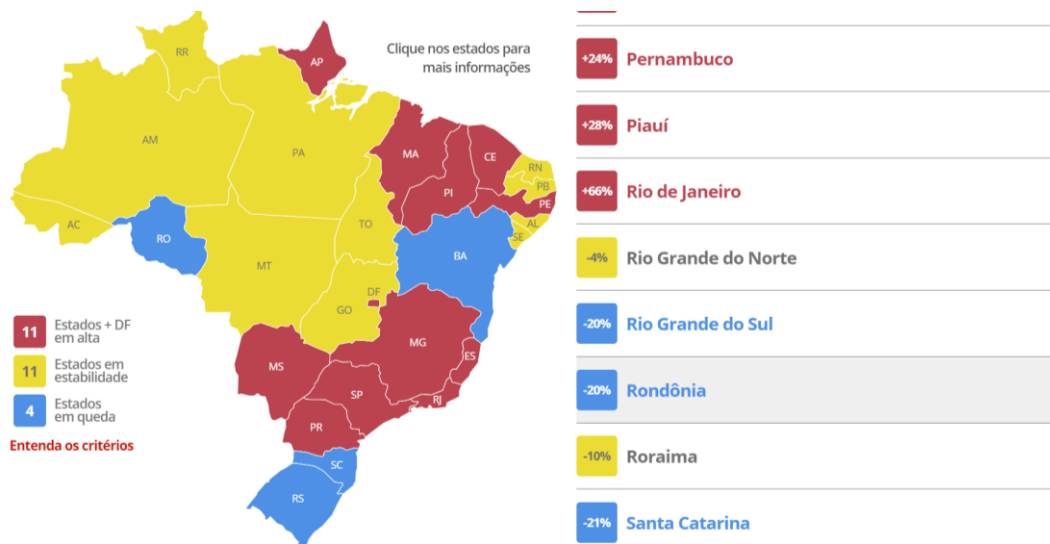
RR
AP
Clique nos estados para mais informações
AM
PA
MA
CE
RN
PB
PI
PE
AC
RO
TO
AL
SE
BA
MT
DF
GO
MG
11 Estados + DF em alta
11 Estados em estabilidade
4 Estados em queda
Entenda os critérios
MS
ES
SP
RJ
PR
SC
RS

+24% Pernambuco
+28% Piauí
+66% Rio de Janeiro
-4% Rio Grande do Norte
-20% Rio Grande do Sul
-20% Rondônia
-10% Roraima
-21% Santa Catarina